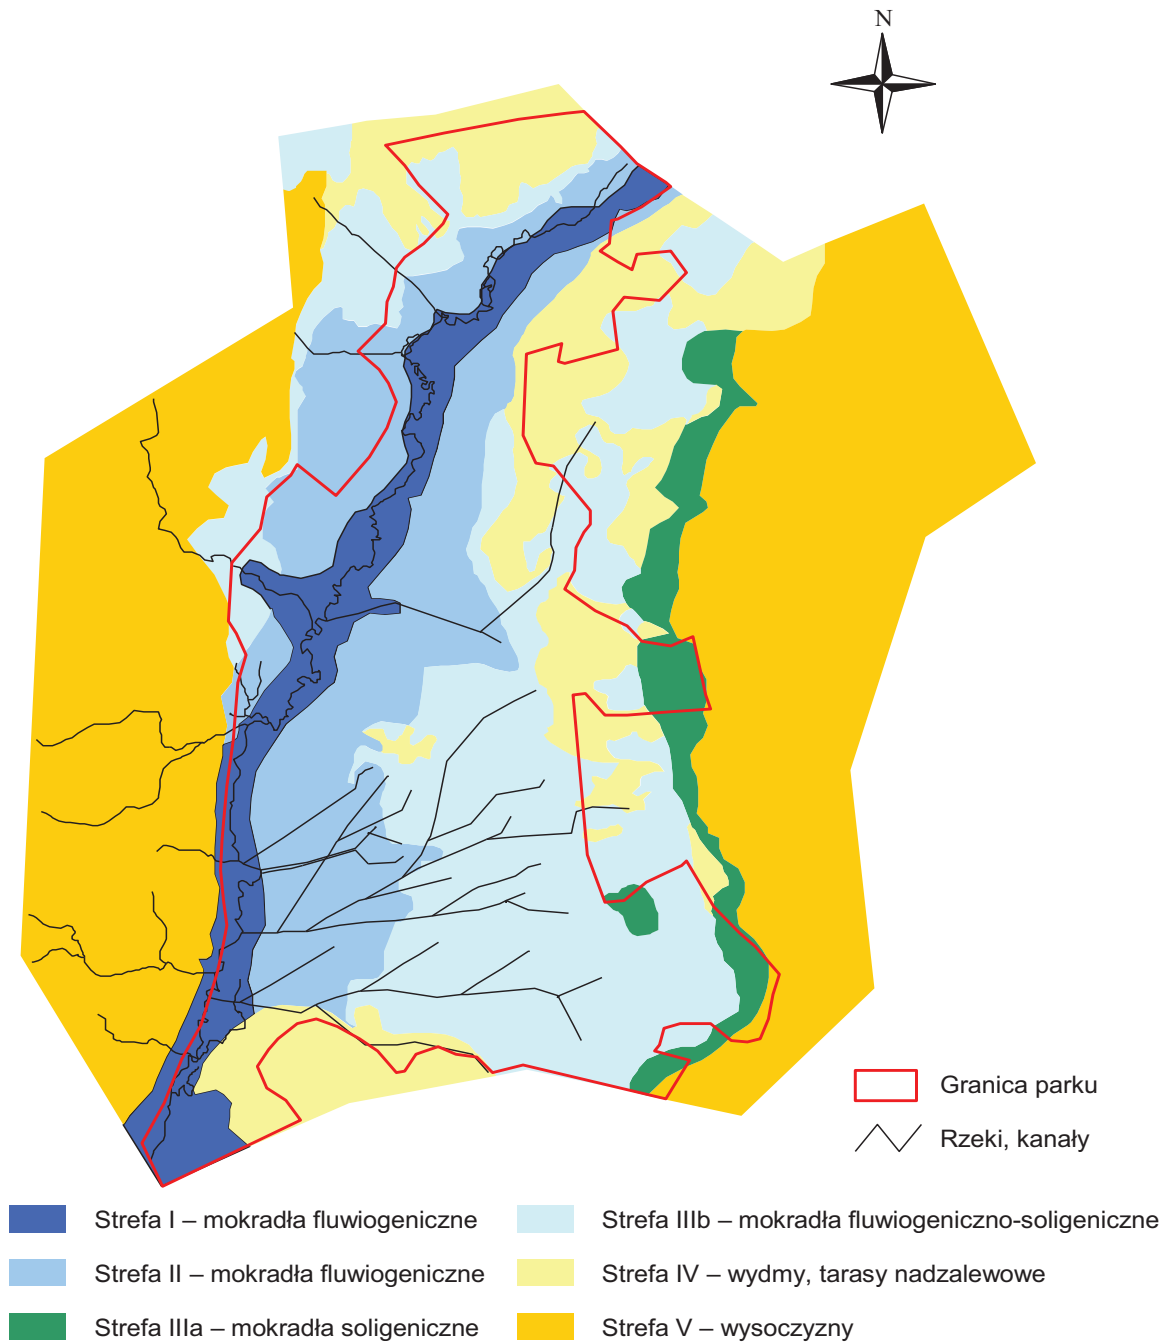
N

Granica parku

Rzeki, kanały

Strefa I – mokradła fluwiogeniczne

Strefa II – mokradła fluwiogeniczne

Strefa IIIa – mokradła soligeniczne

Strefa IIIb – mokradła fluwiogeniczno-soligeniczne

Strefa IV – wydmy, tarasy nadzalewowe

Strefa V – wysoczyzny